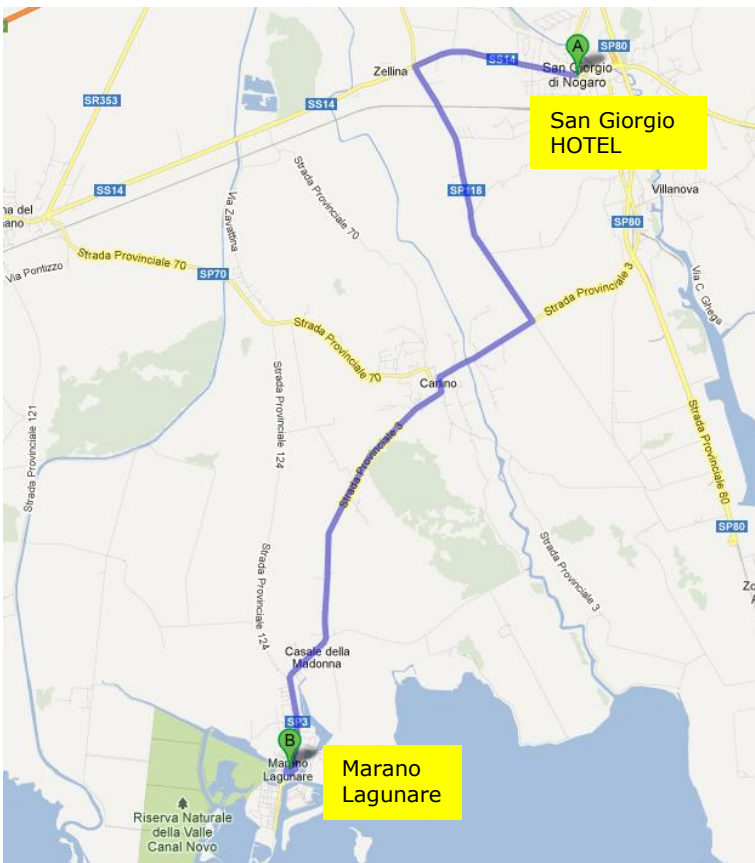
A
SP80
SS14
San Giorgio di Nogaro
Zellina
San Giorgio HOTEL
SR353
SS14
SS14
SP18
Villanova
SP80
na del
ano
Via Zavattina
Strada Provinciale 70
Via Pontizzo
Strada Provinciale 70
SP70
Strada Provinciale 3
Via C. Ghega
Strada Provinciale 70
Carlino
Strada Provinciale 121
Strada Provinciale 124
Strada Provinciale 3
Strada Provinciale 80
SP80
Strada Provinciale 124
Strada Provinciale 3
Zo
Casale della Madonna
SP3
B
Marano Lagunare
Marano Lagunare
Riserva Naturale della Valle Canal Novo